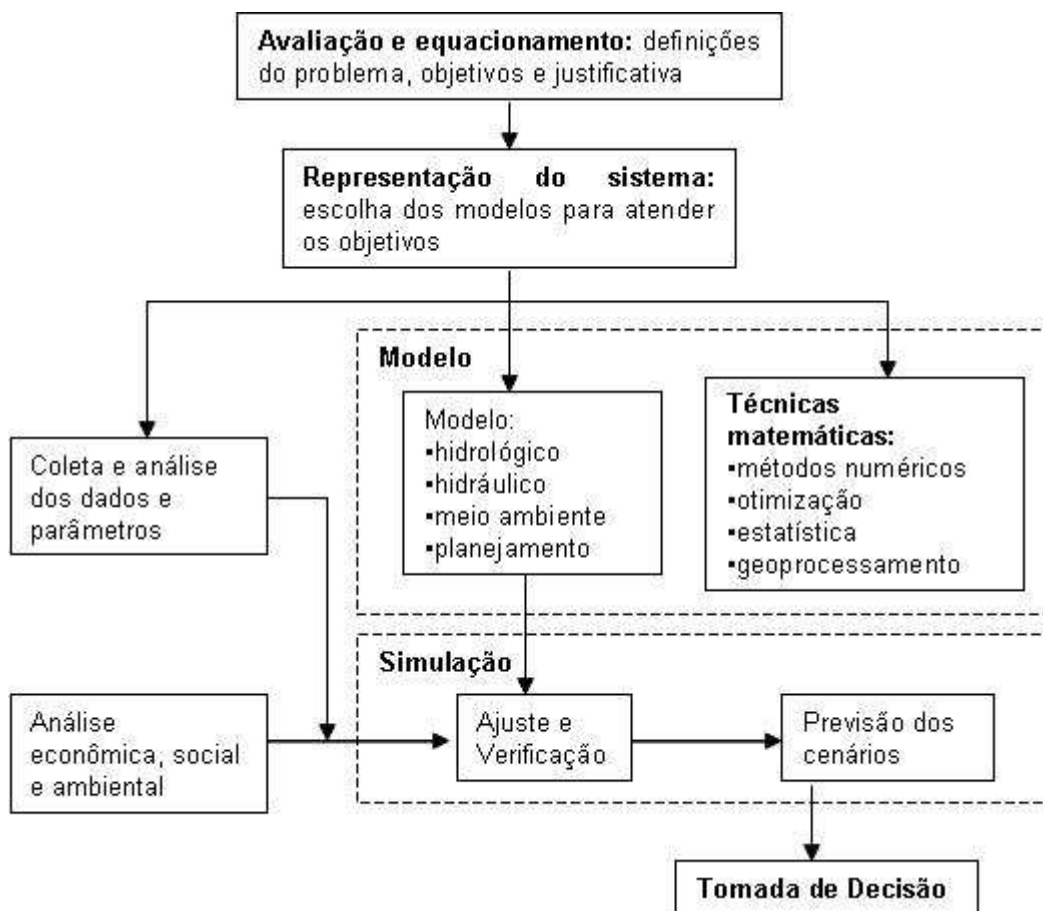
**Avaliação e equacionamento:** definições do problema, objetivos e justificativa

**Representação do sistema:** escolha dos modelos para atender os objetivos

Coleta e análise dos dados e parâmetros

**Modelo**

Modelo:
▪hidrológico
▪hidráulico
▪meio ambiente
▪planejamento

**Técnicas matemáticas:**
▪métodos numéricos
▪otimização
▪estatística
▪geoprocessamento

Análise econômica, social e ambiental

**Simulação**

Ajuste e Verificação

Previsão dos cenários

**Tomada de Decisão**